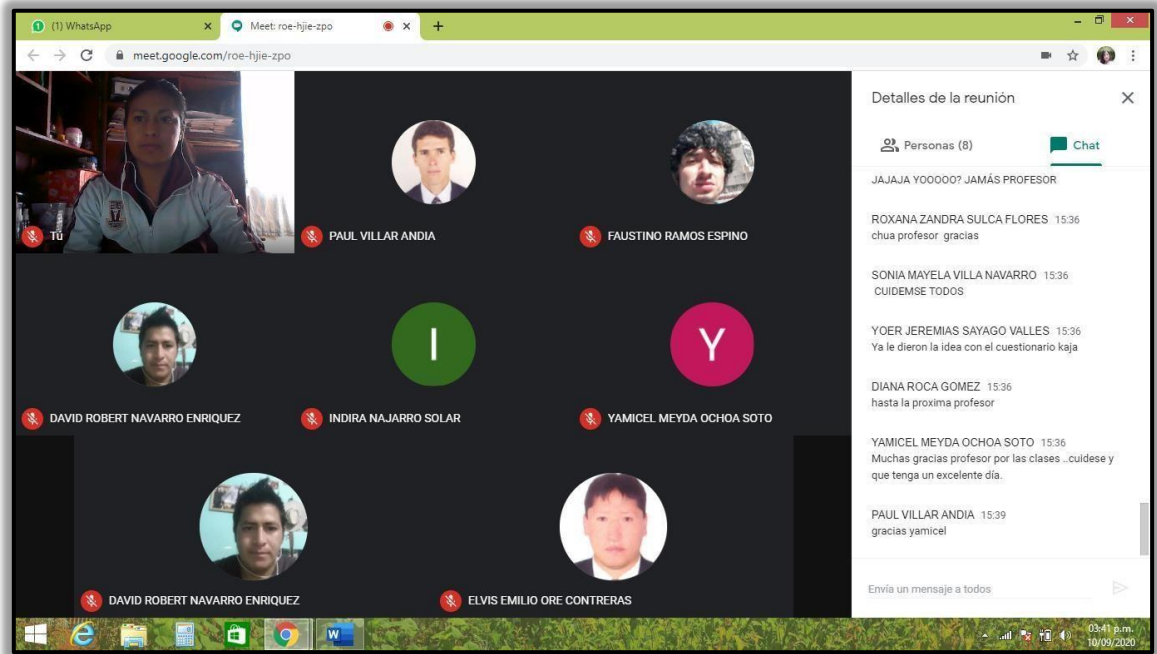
(1) WhatsApp ×
Meet: roe-hjie-zpo ×
+
meet.google.com/roe-hjie-zpo

Tú
PAUL VILLAR ANDIA
FAUSTINO RAMOS ESPINO
DAVID ROBERT NAVARRO ENRIQUEZ
I
INDIRA NAJARRO SOLAR
Y
YAMICEL MEYDA OCHOA SOTO
DAVID ROBERT NAVARRO ENRIQUEZ
ELVIS EMILIO ORE CONTRERAS

Detalles de la reunión
Personas (8)
Chat

JAJAJA YOOOOO? JAMÁS PROFESOR

ROXANA ZANDRA SULCA FLORES 15:36
chua profesor gracias

SONIA MAYELA VILLA NAVARRO 15:36
CUIDEMSE TODOS

YOER JEREMIAS SAYAGO VALLES 15:36
Ya le dieron la idea con el cuestionario kaja

DIANA ROCA GOMEZ 15:36
hasta la proxima profesor

YAMICEL MEYDA OCHOA SOTO 15:36
Muchas gracias profesor por las clases ..cuidese y que tenga un excelente día.

PAUL VILLAR ANDIA 15:39
gracias yamicel

Envía un mensaje a todos

03:41 p.m.
10/09/2020